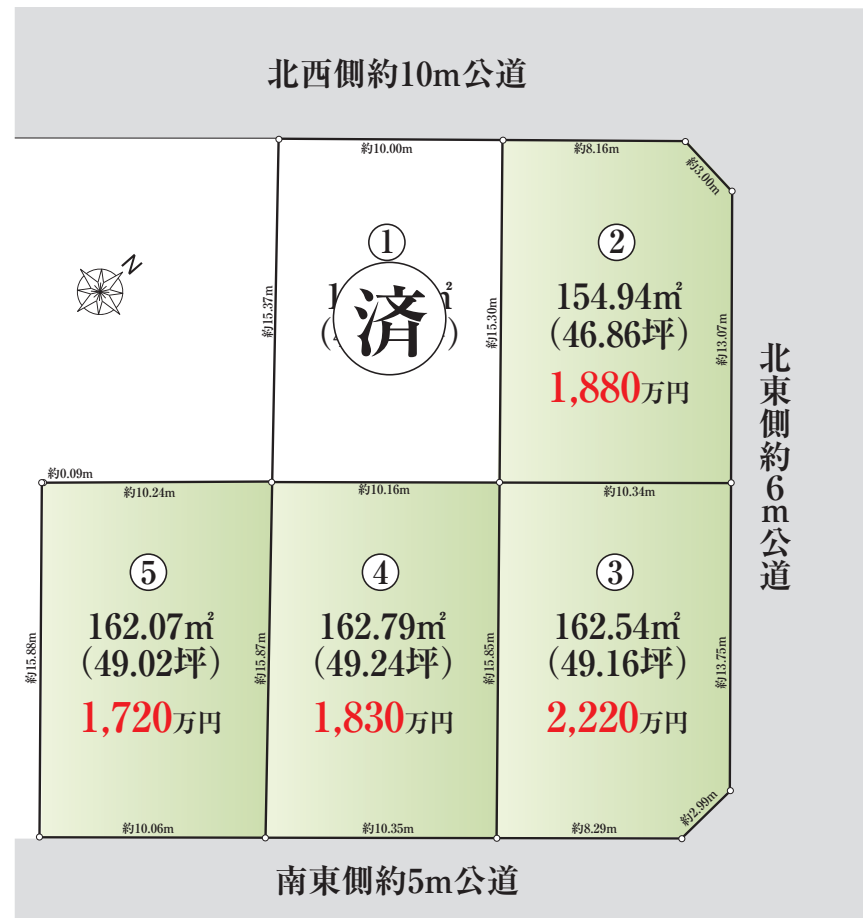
北西側約10m公道

約10.00m
①
約15.37m
1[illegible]m²
([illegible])
済
約15.30m

約8.16m
約3.00m
②
154.94m²
(46.86坪)
1,880万円
約13.07m

北東側約6m公道

N

約0.09m
約10.24m
約10.16m
約10.34m

⑤
162.07m²
(49.02坪)
1,720万円
約15.88m
約15.87m

④
162.79m²
(49.24坪)
1,830万円
約15.85m

③
162.54m²
(49.16坪)
2,220万円
約13.75m

約10.06m
約10.35m
約8.29m
約2.99m

南東側約5m公道